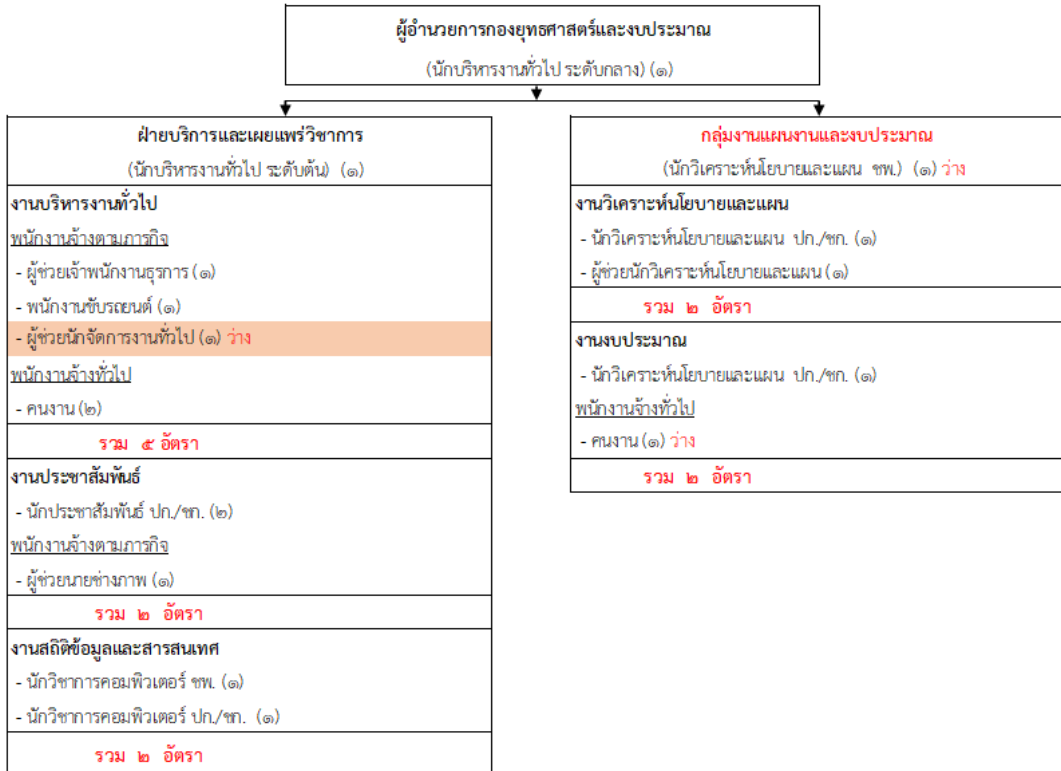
ผู้อำนวยการกองยุทธศาสตร์และงบประมาณ
(นักบริหารงานทั่วไป ระดับกลาง) (๑)

ฝ่ายบริการและเผยแพร่วิชาการ
(นักบริหารงานทั่วไป ระดับต้น) (๑)

งานบริหารงานทั่วไป
พนักงานจ้างตามภารกิจ
- ผู้ช่วยเจ้าพนักงานธุรการ (๑)
- พนักงานขับรถยนต์ (๑)
- ผู้ช่วยนักจัดการงานทั่วไป (๑) ว่าง
พนักงานจ้างทั่วไป
- คนงาน (๒)
รวม ๕ อัตรา

งานประชาสัมพันธ์
- นักประชาสัมพันธ์ ปก./ชก. (๒)
พนักงานจ้างตามภารกิจ
- ผู้ช่วยนายช่างภาพ (๑)
รวม ๒ อัตรา

งานสถิติข้อมูลและสารสนเทศ
- นักวิชาการคอมพิวเตอร์ ชพ. (๑)
- นักวิชาการคอมพิวเตอร์ ปก./ชก. (๑)
รวม ๒ อัตรา

กลุ่มงานแผนงานและงบประมาณ
(นักวิเคราะห์นโยบายและแผน ชพ.) (๑) ว่าง

งานวิเคราะห์นโยบายและแผน
- นักวิเคราะห์นโยบายและแผน ปก./ชก. (๑)
- ผู้ช่วยนักวิเคราะห์นโยบายและแผน (๑)
รวม ๒ อัตรา

งานงบประมาณ
- นักวิเคราะห์นโยบายและแผน ปก./ชก. (๑)
พนักงานจ้างทั่วไป
- คนงาน (๑) ว่าง
รวม ๒ อัตรา